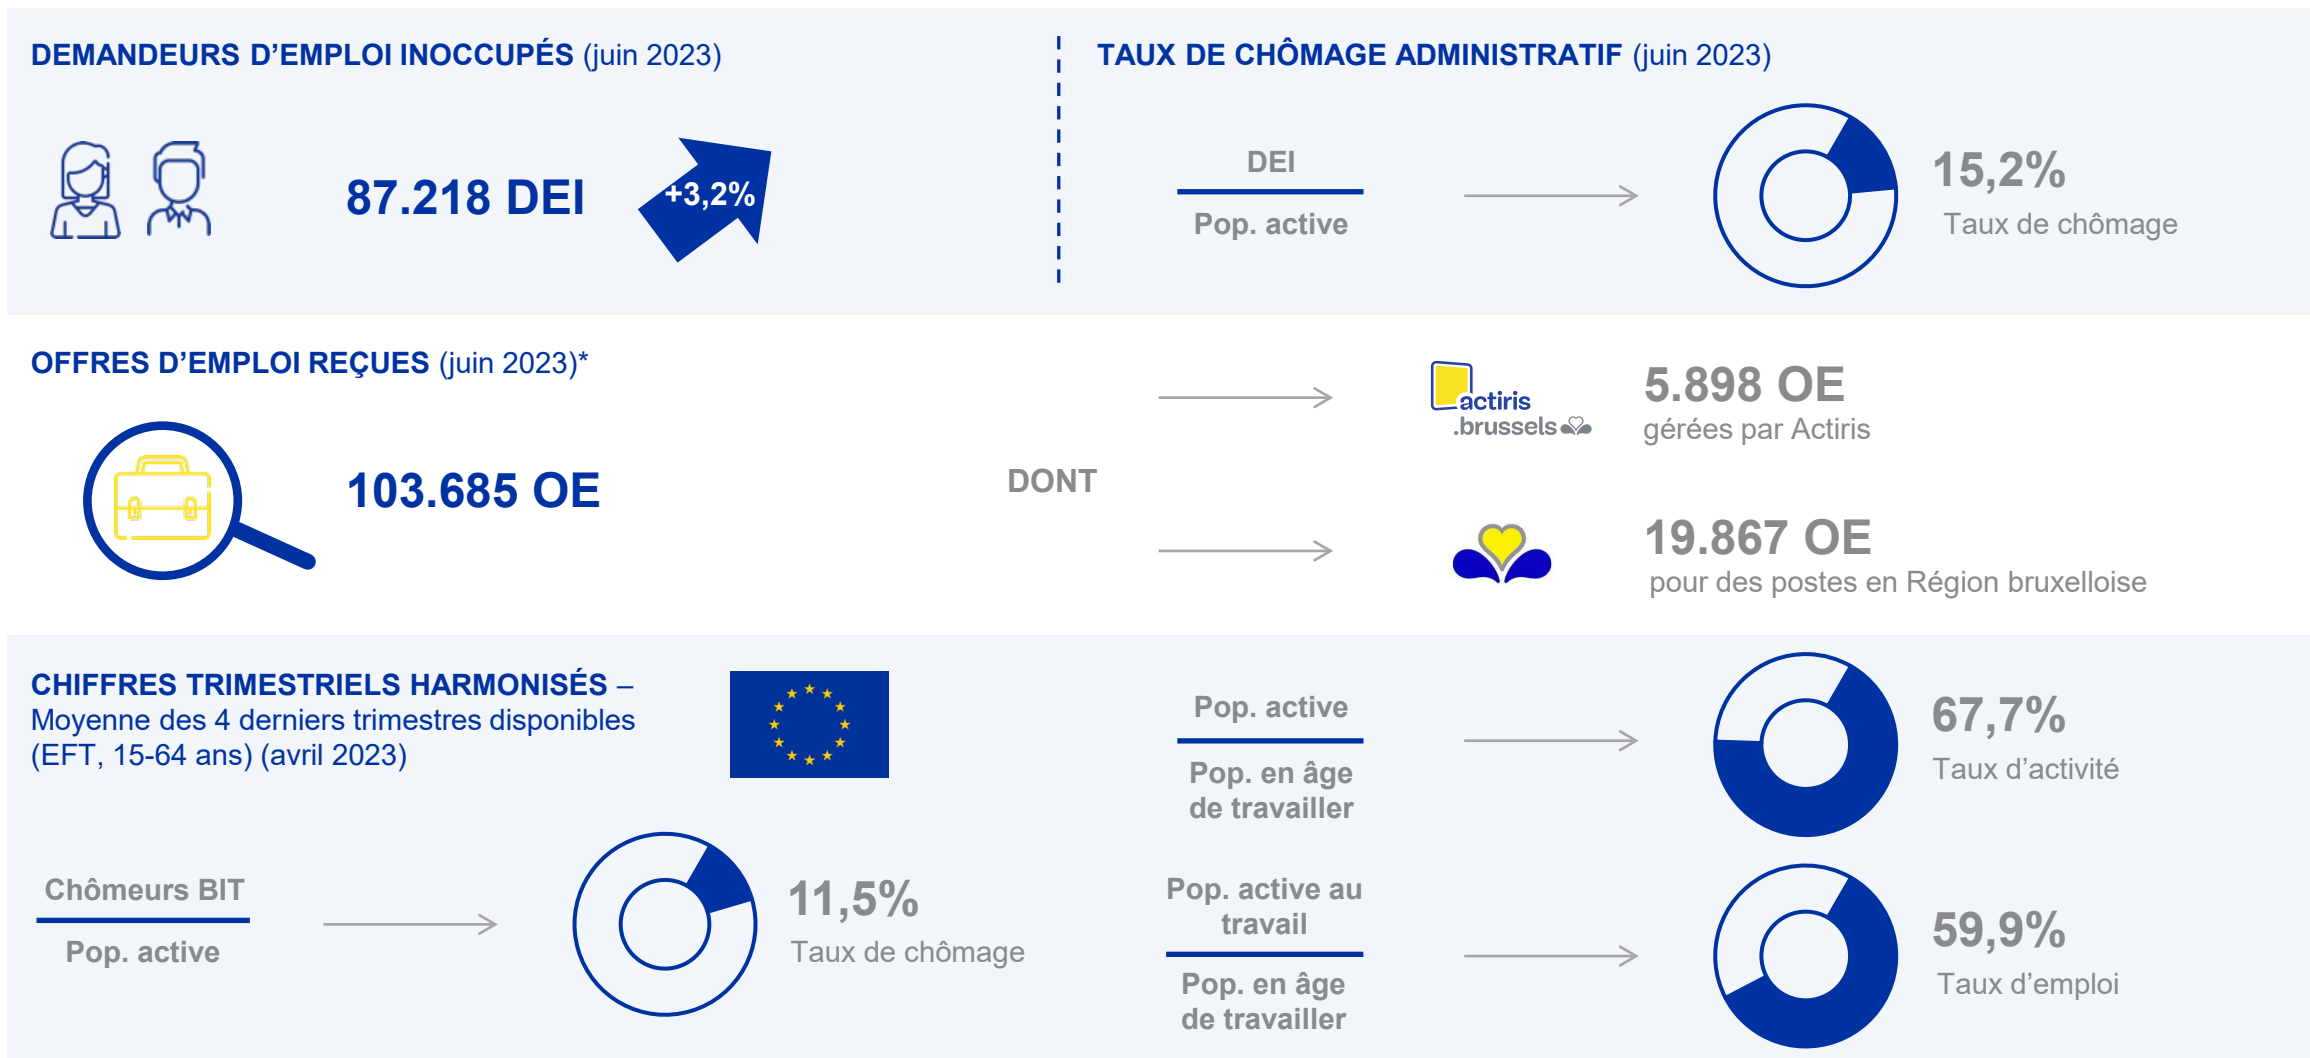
DEMANDEURS D'EMPLOI INOCCUPÉS (juin 2023)

87.218 DEI

+3,2%

TAUX DE CHÔMAGE ADMINISTRATIF (juin 2023)

$\frac{\text{DEI}}{\text{Pop. active}}$

15,2%
Taux de chômage

OFFRES D'EMPLOI REÇUES (juin 2023)*

103.685 OE

DONT

actiris .brussels

5.898 OE
gérées par Actiris

19.867 OE
pour des postes en Région bruxelloise

CHIFFRES TRIMESTRIELS HARMONISÉS – Moyenne des 4 derniers trimestres disponibles (EFT, 15-64 ans) (avril 2023)

$\frac{\text{Pop. active}}{\text{Pop. en âge de travailler}}$

67,7%
Taux d'activité

$\frac{\text{Chômeurs BIT}}{\text{Pop. active}}$

11,5%
Taux de chômage

$\frac{\text{Pop. active au travail}}{\text{Pop. en âge de travailler}}$

59,9%
Taux d'emploi